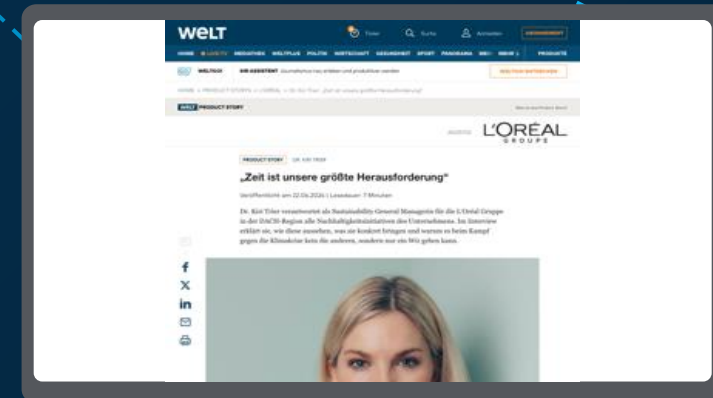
WELT

Ticker Suche Anmelden ABONNEMENT

HOME LIVE TV MEDIATHEK WELTPLUS POLITIK WIRTSCHAFT GESUNDHEIT SPORT PANORAMA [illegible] MEHR PRODUKTE

WELTGO! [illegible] WELTGO! ENTDECKEN

HOME > PRODUCT STORY > L'ORÉAL > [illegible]

WELT PRODUCT STORY

L'ORÉAL GROUPE

PRODUCT STORY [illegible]

„Zeit ist unsere größte Herausforderung"

Veröffentlicht am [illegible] | Lesedauer: 7 Minuten

Dr. Kiri Trier verantwortet als Sustainability General Managerin für die L'Oréal Gruppe in der DACH-Region alle Nachhaltigkeitsinitiativen des Unternehmens. Im Interview erklärt sie, wie diese aussehen, was sie konkret bringen und warum es beim Kampf gegen die Klimakrise kein die anderen, sondern nur ein Wir geben kann.

f
X
in